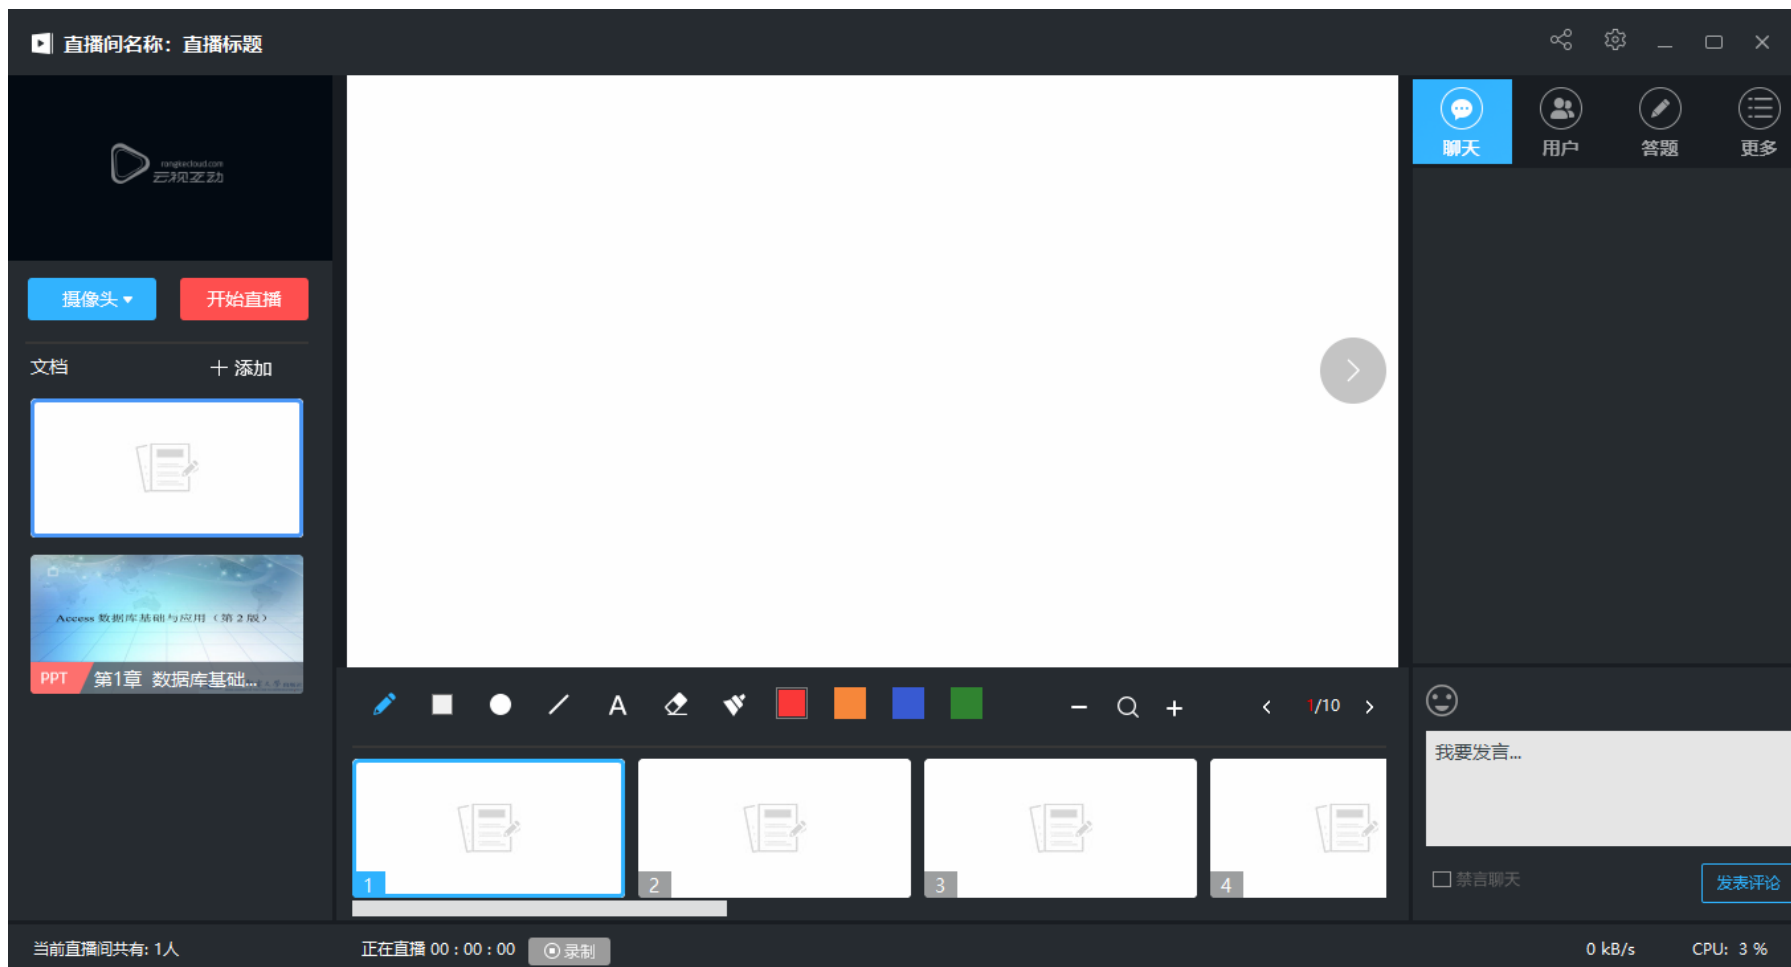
直播间名称：直播标题

rongkecloud.com
云视互动

摄像头

开始直播

文档

＋ 添加

Access 数据库基础与应用（第 2 版）

PPT

第1章 数据库基础...

聊天

用户

答题

更多

1/10

1

2

3

4

我要发言...

禁言聊天

发表评论

当前直播间共有: 1人

正在直播 00 : 00 : 00

录制

0 kB/s

CPU: 3 %